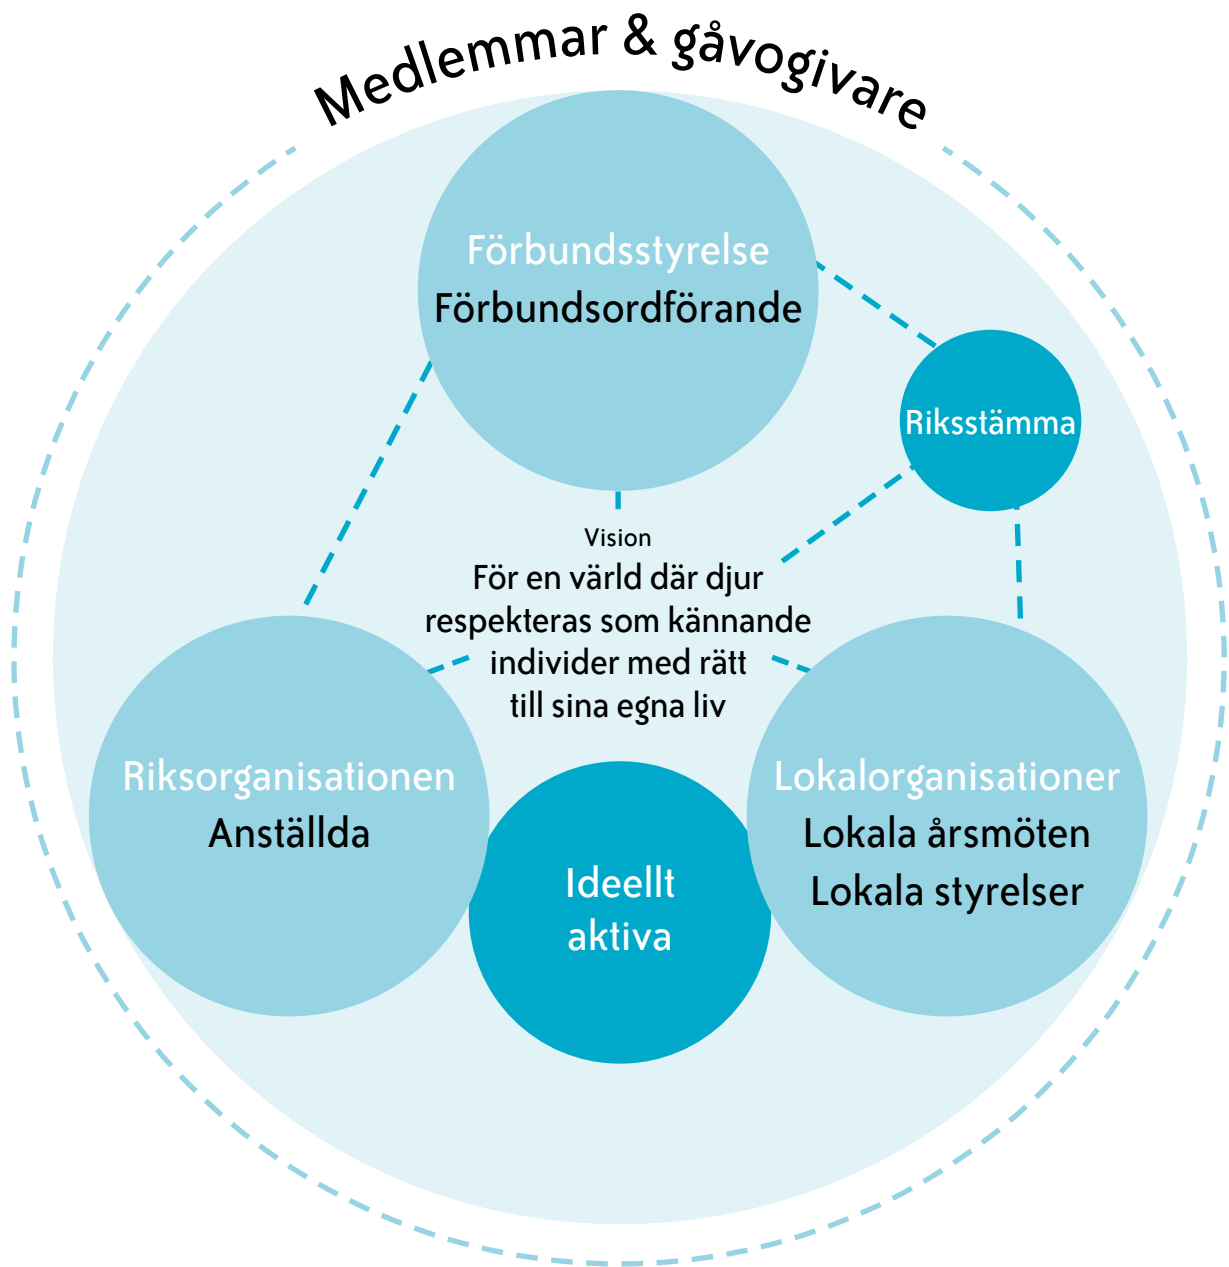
Medlemmar & gåvogivare

Förbundsstyrelse
Förbundsordförande

Riksstämma

Vision
För en värld där djur respekteras som kännande individer med rätt till sina egna liv

Riksorganisationen
Anställda

Ideellt aktiva

Lokalorganisationer
Lokala årsmöten
Lokala styrelser